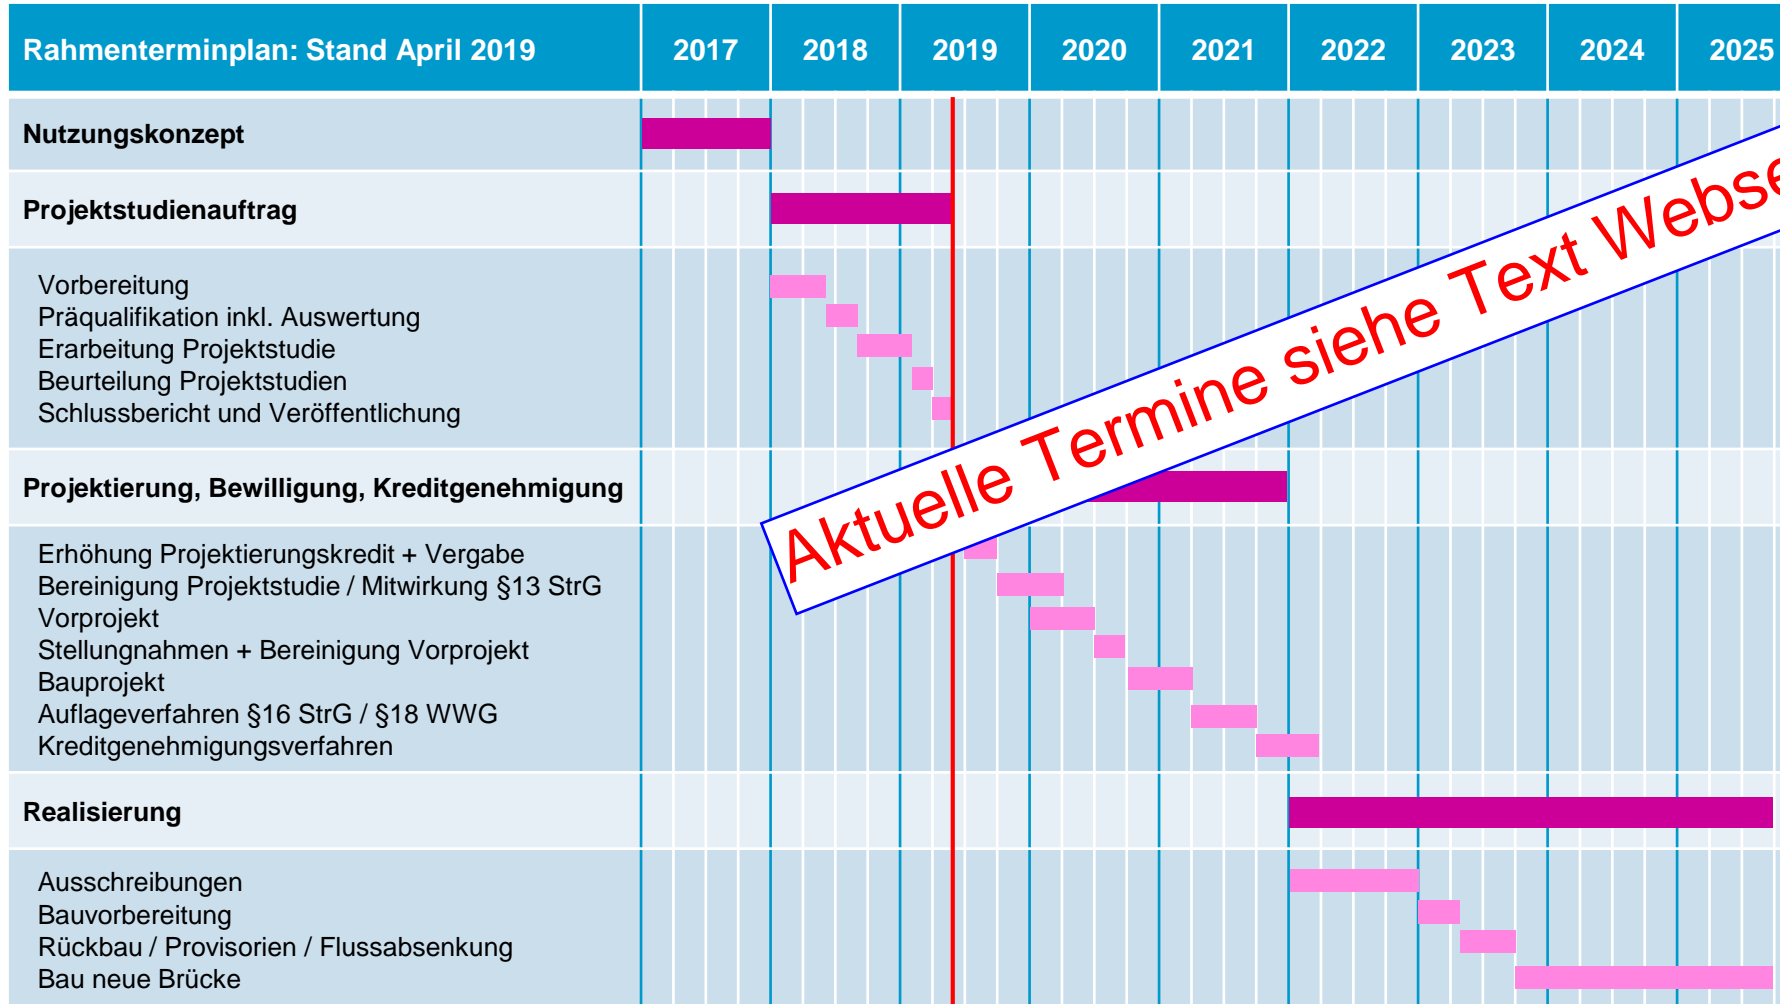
| Rahmenterminplan: Stand April 2019 | 2017 | 2018 | 2019 | 2020 | 2021 | 2022 | 2023 | 2024 | 2025 |
|---|---|---|---|---|---|---|---|---|---|

**Nutzungskonzept**

**Projektstudienauftrag**

Vorbereitung
Präqualifikation inkl. Auswertung
Erarbeitung Projektstudie
Beurteilung Projektstudien
Schlussbericht und Veröffentlichung

**Projektierung, Bewilligung, Kreditgenehmigung**

Erhöhung Projektierungskredit + Vergabe
Bereinigung Projektstudie / Mitwirkung §13 StrG
Vorprojekt
Stellungnahmen + Bereinigung Vorprojekt
Bauprojekt
Auflageverfahren §16 StrG / §18 WWG
Kreditgenehmigungsverfahren

**Realisierung**

Ausschreibungen
Bauvorbereitung
Rückbau / Provisorien / Flussabsenkung
Bau neue Brücke

Aktuelle Termine siehe Text Webse